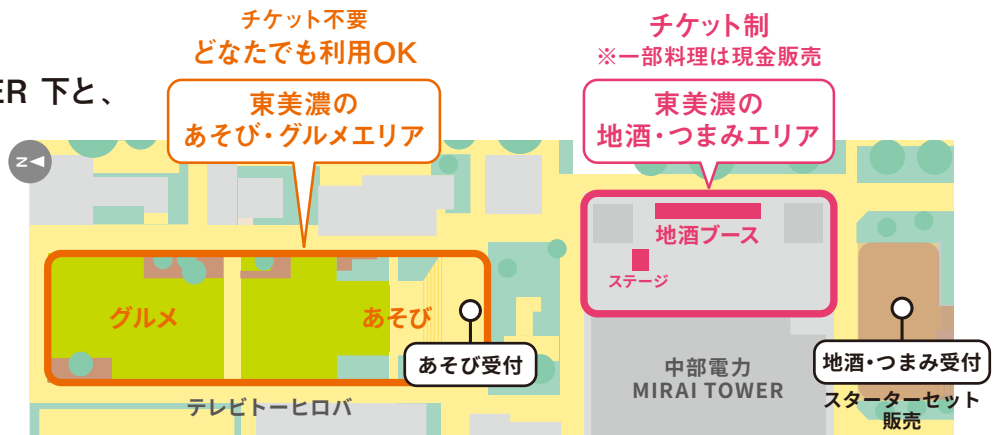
ER 下と、

チケット不要
どなたでも利用OK

東美濃の
あそび・グルメエリア

チケット制
※一部料理は現金販売

東美濃の
地酒・つまみエリア

N

地酒ブース

ステージ

グルメ

あそび

あそび受付

中部電力
MIRAI TOWER

地酒・つまみ受付

スターターセット
販売

テレビトーヒロバ